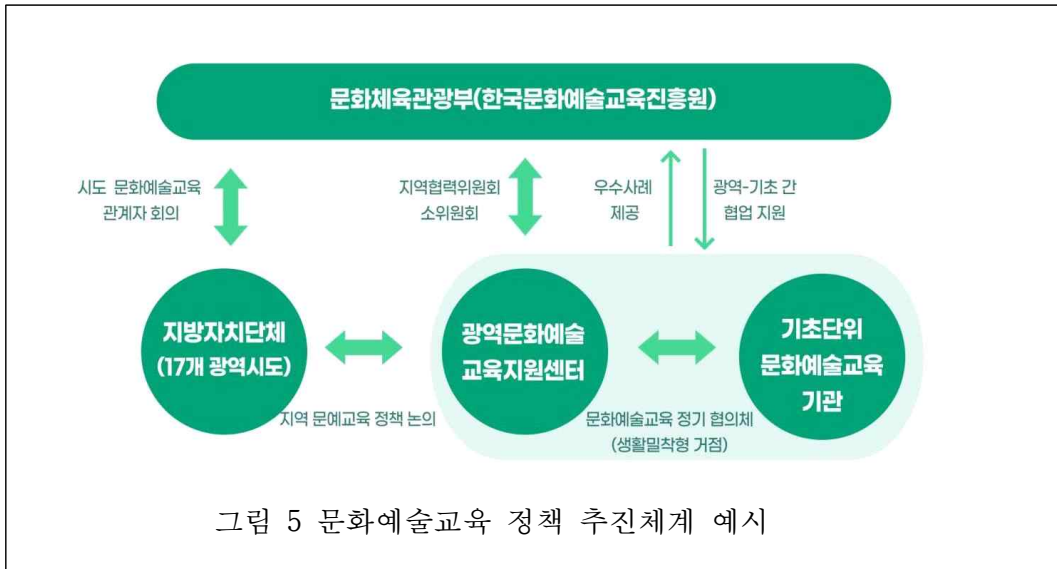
문화체육관광부(한국문화예술교육진흥원)

시도 문화예술교육 관계자 회의

지역협력위원회 소위원회

우수사례 제공

광역-기초 간 협업 지원

지방자치단체 (17개 광역시도)

광역문화예술 교육지원센터

기초단위 문화예술교육 기관

지역 문예교육 정책 논의

문화예술교육 정기 협의체 (생활밀착형 거점)

그림 5 문화예술교육 정책 추진체계 예시